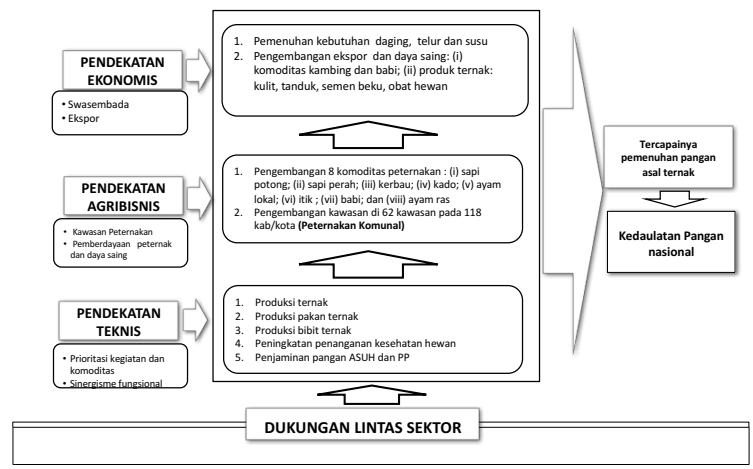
PENDEKATAN EKONOMIS

• Swasembada
• Ekspor

1. Pemenuhan kebutuhan daging, telur dan susu
2. Pengembangan ekspor dan daya saing: (i) komoditas kambing dan babi; (ii) produk ternak: kulit, tanduk, semen beku, obat hewan

PENDEKATAN AGRIBISNIS

• Kawasan Peternakan
• Pemberdayaan peternak dan daya saing

1. Pengembangan 8 komoditas peternakan : (i) sapi potong; (ii) sapi perah; (iii) kerbau; (iv) kado; (v) ayam lokal; (vi) itik ; (vii) babi; dan (viii) ayam ras
2. Pengembangan kawasan di 62 kawasan pada 118 kab/kota **(Peternakan Komunal)**

PENDEKATAN TEKNIS

• Prioritasi kegiatan dan komoditas
• Sinergisme fungsional

1. Produksi ternak
2. Produksi pakan ternak
3. Produksi bibit ternak
4. Peningkatan penanganan kesehatan hewan
5. Penjaminan pangan ASUH dan PP

Tercapainya pemenuhan pangan asal ternak

Kedaulatan Pangan nasional

DUKUNGAN LINTAS SEKTOR